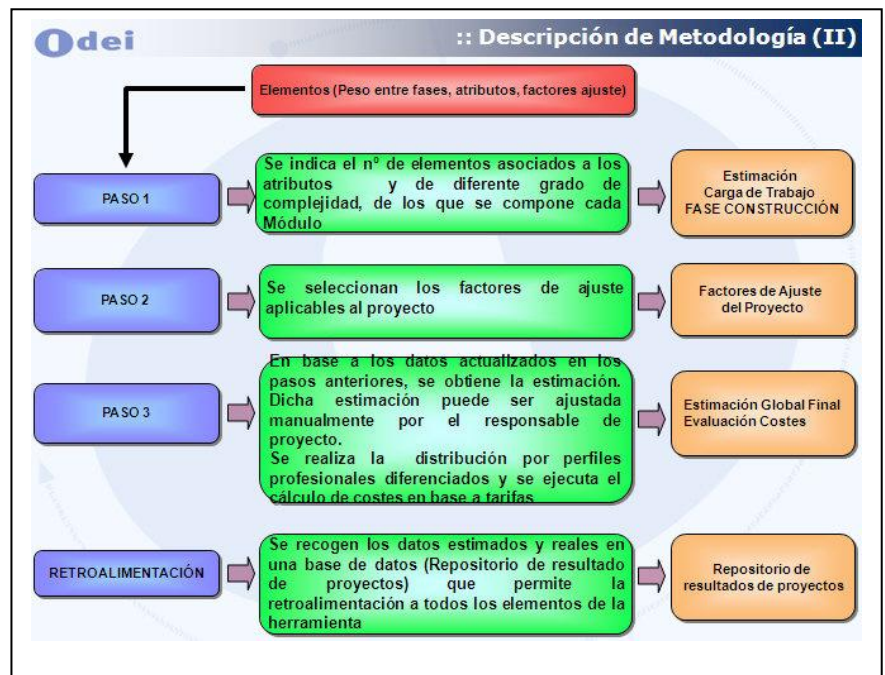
Odei

:: Descripción de Metodología (II)

Elementos (Peso entre fases, atributos, factores ajuste)

PASO 1

Se indica el nº de elementos asociados a los atributos y de diferente grado de complejidad, de los que se compone cada Módulo

Estimación
Carga de Trabajo
FASE CONSTRUCCIÓN

PASO 2

Se seleccionan los factores de ajuste aplicables al proyecto

Factores de Ajuste del Proyecto

PASO 3

En base a los datos actualizados en los pasos anteriores, se obtiene la estimación. Dicha estimación puede ser ajustada manualmente por el responsable de proyecto.
Se realiza la distribución por perfiles profesionales diferenciados y se ejecuta el cálculo de costes en base a tarifas

Estimación Global Final
Evaluación Costes

RETROALIMENTACIÓN

Se recogen los datos estimados y reales en una base de datos (Repositorio de resultado de proyectos) que permite la retroalimentación a todos los elementos de la herramienta

Repositorio de resultados de proyectos